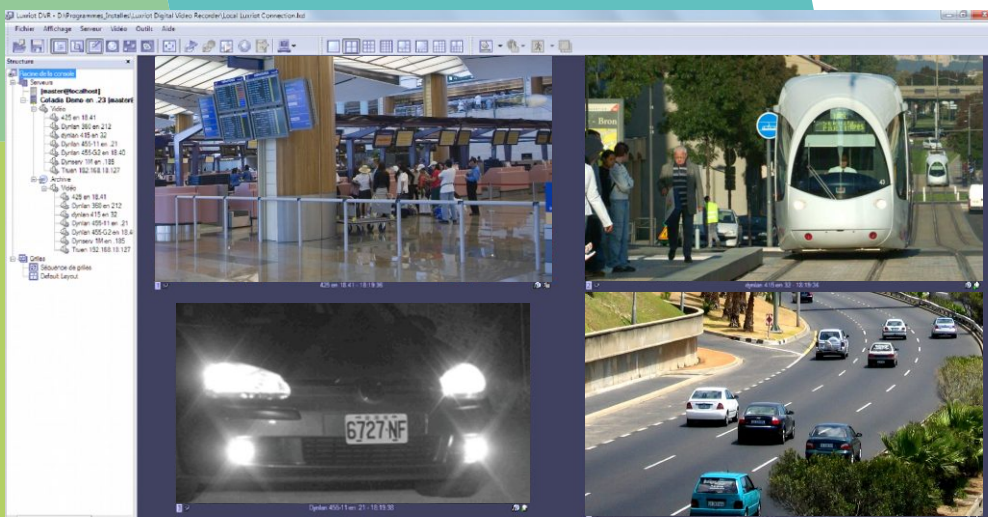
Luxriot DVR - D:\Programmes_Installés\Luxriot Digital Video Recorder\Local Luxriot Connection.lxd

Fichier Affichage Serveur Vidéo Outils Aide

Structure

Racine de la console
Serveurs
[master@localhost]
Cotado Demo en .23 [master]
Vidéo
425 en 18.41
Dynlan 360 en 212
dynlan 415 en 32
Dynlan 455-11 en .21
Dynlan 455-G2 en 18.40
Dynsery 1M en .185
Truen 192.168.13.127
Archive
Vidéo
425 en 18.41
Dynlan 360 en 212
dynlan 415 en 32
Dynlan 455-11 en .21
Dynlan 455-G2 en 18.4
Dynsery 1M en .185
Truen 192.168.13.127
Grilles
Séquence de grilles
Default Layout

425 en 18.41 - 18:19:36

dynlan 415 en 32 - 18:19:34

Dynlan 455-11 en .21 - 18:59:30

6727 NF

Bron